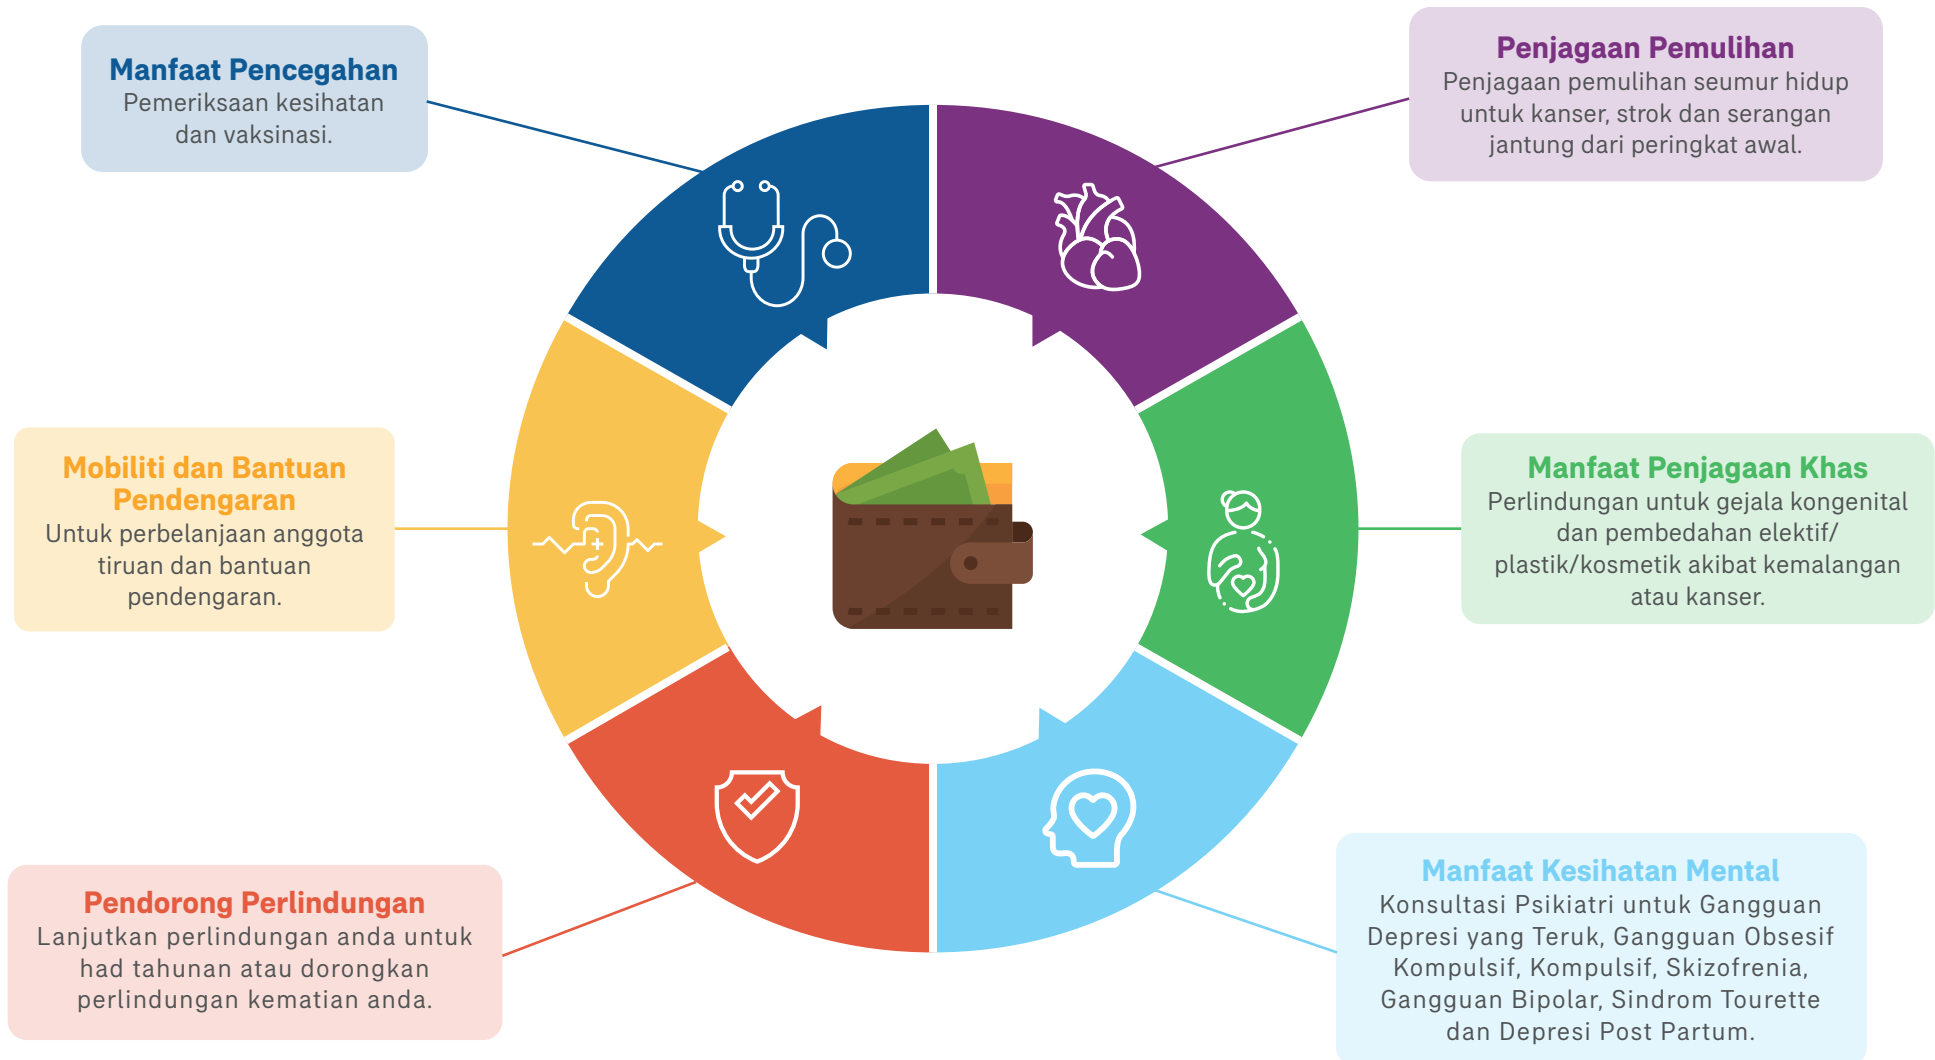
Manfaat Pencegahan
Pemeriksaan kesihatan dan vaksinasi.

Penjagaan Pemulihan
Penjagaan pemulihan seumur hidup untuk kanser, strok dan serangan jantung dari peringkat awal.

Mobiliti dan Bantuan Pendengaran
Untuk perbelanjaan anggota tiruan dan bantuan pendengaran.

Manfaat Penjagaan Khas
Perlindungan untuk gejala kongenital dan pembedahan elektif/ plastik/kosmetik akibat kemalangan atau kanser.

Pendorong Perlindungan
Lanjutkan perlindungan anda untuk had tahunan atau dorongkan perlindungan kematian anda.

Manfaat Kesihatan Mental
Konsultasi Psikiatri untuk Gangguan Depresi yang Teruk, Gangguan Obsesif Kompulsif, Kompulsif, Skizofrenia, Gangguan Bipolar, Sindrom Tourette dan Depresi Post Partum.